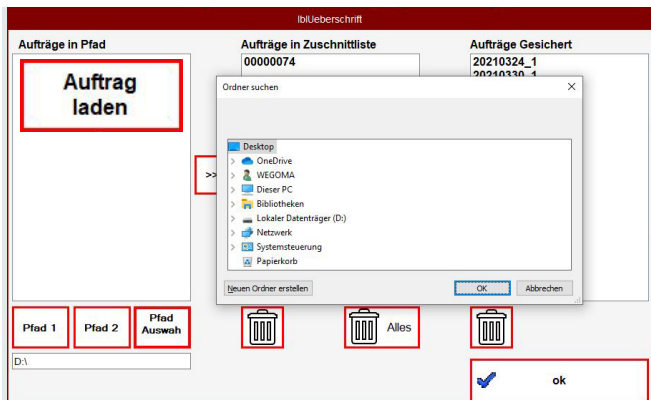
lblUeberschrift

Aufträge in Pfad

Auftrag laden

Aufträge in Zuschnittliste

00000074

Aufträge Gesichert

20210324_1
20210330_1

Ordner suchen

Desktop
OneDrive
WEGOMA
Dieser PC
Bibliotheken
Lokaler Datenträger (D:)
Netzwerk
Systemsteuerung
Papierkorb

Neuen Ordner erstellen

OK

Abbrechen

>>

Pfad 1

Pfad 2

Pfad Auswah

Alles

D:\

ok